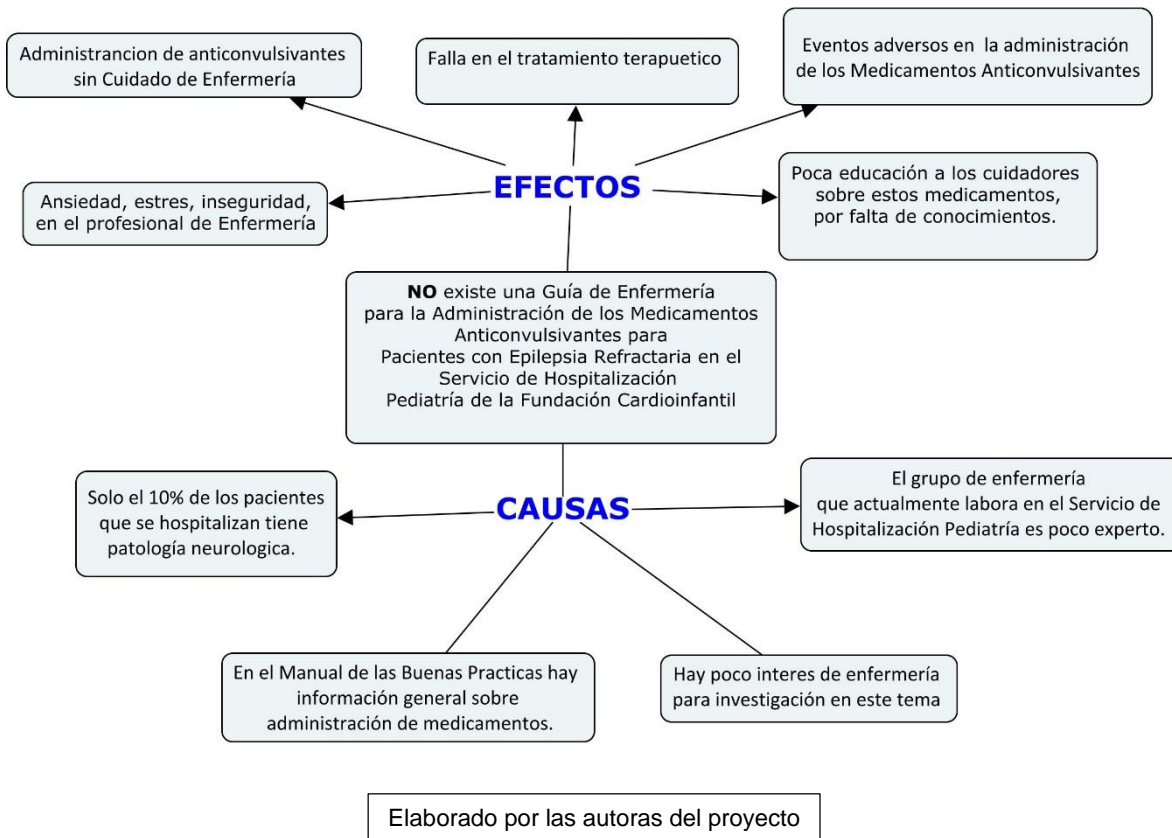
Administrancion de anticonvulsivantes sin Cuidado de Enfermería

Falla en el tratamiento terapuetico

Eventos adversos en la administración de los Medicamentos Anticonvulsivantes

Ansiedad, estres, inseguridad, en el profesional de Enfermería

EFECTOS

Poca educación a los cuidadores sobre estos medicamentos, por falta de conocimientos.

**NO** existe una Guía de Enfermería para la Administración de los Medicamentos Anticonvulsivantes para Pacientes con Epilepsia Refractaria en el Servicio de Hospitalización Pediatría de la Fundación Cardioinfantil

Solo el 10% de los pacientes que se hospitalizan tiene patología neurologica.

CAUSAS

El grupo de enfermería que actualmente labora en el Servicio de Hospitalización Pediatría es poco experto.

En el Manual de las Buenas Practicas hay información general sobre administración de medicamentos.

Hay poco interes de enfermería para investigación en este tema

Elaborado por las autoras del proyecto